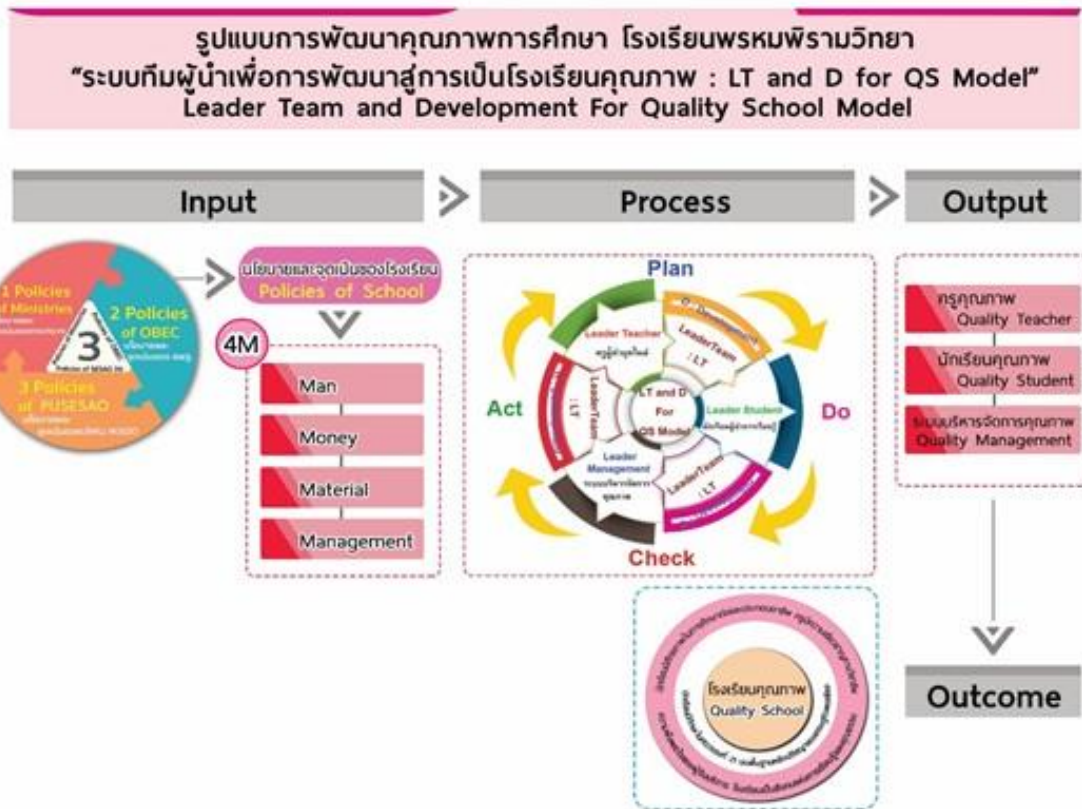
รูปแบบการพัฒนาคุณภาพการศึกษา โรงเรียนพรหมพิรามวิทยา
"ระบบทีมผู้นำเพื่อการพัฒนาสู่การเป็นโรงเรียนคุณภาพ : LT and D for QS Model"
Leader Team and Development For Quality School Model

Input

Process

Output

1 Policies of Ministries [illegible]

2 Policies of OBEC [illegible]

3 Policies of PUSESAO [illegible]

3

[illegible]

นโยบายและจุดเน้นของโรงเรียน
Policies of School

4M

Man

Money

Material

Management

Plan

Do

Check

Act

Leader Teacher
ครูผู้ทรงคุณภาพ

D : Development

LeaderTeam : LT

Leader Student
นักเรียนผู้นำ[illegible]

LeaderTeam : LT

Leader Management
ระบบบริหารจัดการคุณภาพ

LeaderTeam : LT

LT and D For QS Model

ครูคุณภาพ
Quality Teacher

นักเรียนคุณภาพ
Quality Student

ระบบบริหารจัดการคุณภาพ
Quality Management

Outcome

โรงเรียนคุณภาพ
Quality School

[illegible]